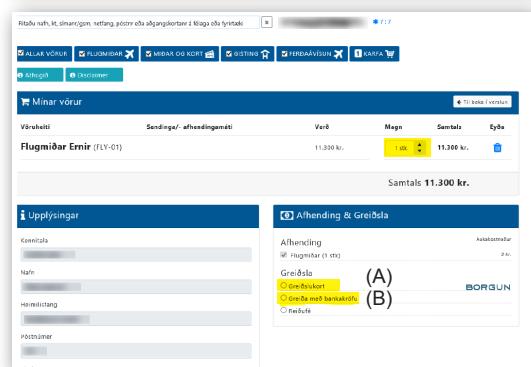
Ritaðu nafn, kt, símanr/gsm, netfang, póstnr eða aðgangskortanr í félaga eða fyrirtæki

ALLAR VÖRUR | FLUGMIÐAR | MIÐAR OG KORT | GISTING | FERÐAÁVÍSUN | KARFA

Athugið | Disclaimer

Mínar vörur

Til baka í verslun

| Vöruheiti | Sendinga-/ afhendingamáti | Verð | Magn | Samtals | Eyða |
|---|---|---|---|---|---|
| Flugmiðar Ernir (FLY-01) | | 11.300 kr. | 1 stk | 11.300 kr. | |

Samtals 11.300 kr.

Upplýsingar

Kennitala

Nafn

Heimilisfang

Póstnúmer

Afhending & Greiðsla

Afhending

Aukakostnaður

Flugmiðar (1 stk)

0 kr.

Greiðsla

(A)

Greiðslukort

BORGUN

(B)

Greiða með bankakröfu

Reiðufé